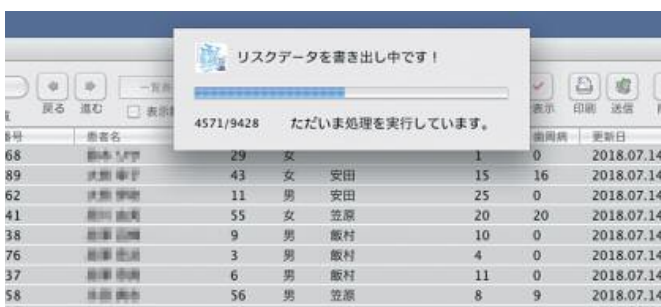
リスクデータを書き出し中です！

4571/9428 ただいま処理を実行しています。

戻る 進む 一覧 表示 印刷 送信

| 番号 | 患者名 | | | | | | 歯周病 | 更新日 |
|---|---|---|---|---|---|---|---|---|
| 68 | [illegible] | 29 | 女 | | 1 | | 0 | 2018.07.14 |
| 89 | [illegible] | 43 | 女 | 安田 | 15 | | 16 | 2018.07.14 |
| 62 | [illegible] | 11 | 男 | 安田 | 25 | | 0 | 2018.07.14 |
| 41 | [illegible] | 55 | 女 | 笠原 | 20 | | 20 | 2018.07.14 |
| 38 | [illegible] | 9 | 男 | 飯村 | 10 | | 0 | 2018.07.14 |
| 76 | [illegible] | 3 | 男 | 飯村 | 4 | | 0 | 2018.07.14 |
| 37 | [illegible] | 6 | 男 | 飯村 | 11 | | 0 | 2018.07.14 |
| 58 | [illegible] | 56 | 男 | 笠原 | 8 | | 9 | 2018.07.14 |